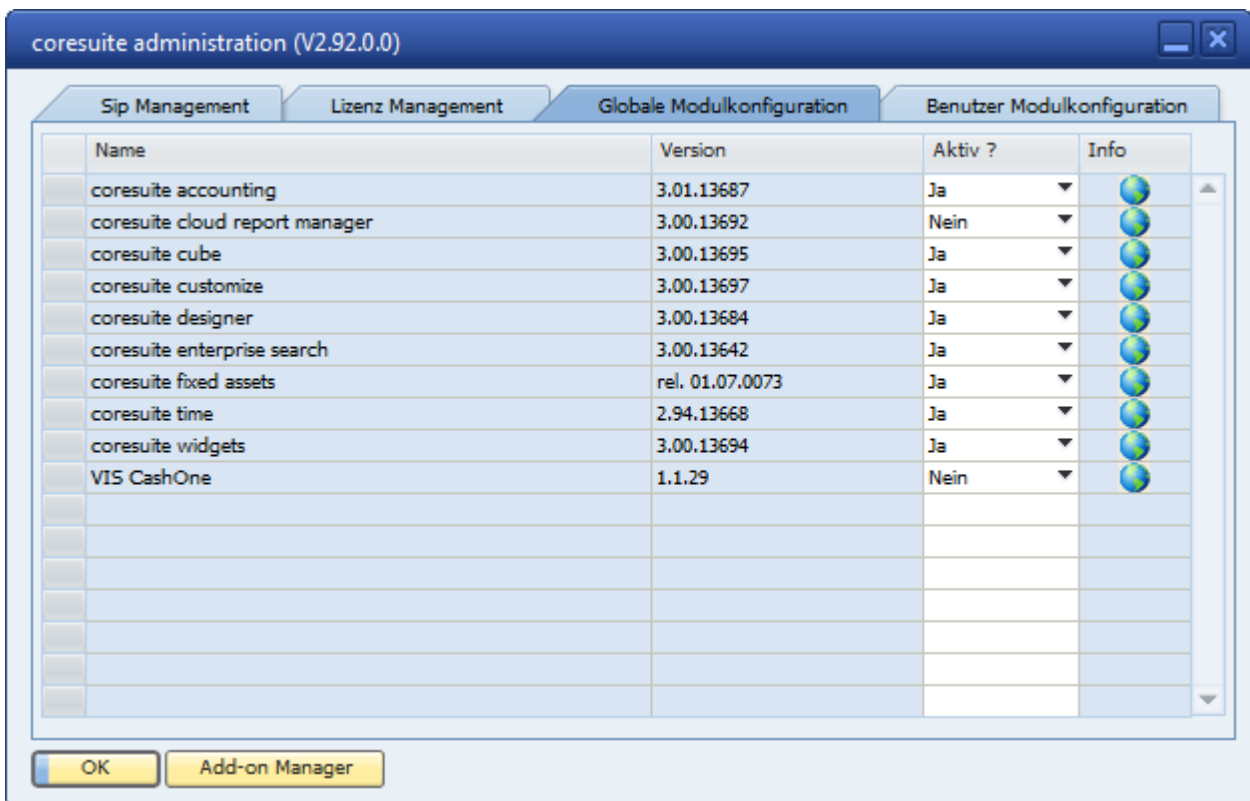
coresuite administration (V2.92.0.0)

Sip Management | Lizenz Management | Globale Modulkonfiguration | Benutzer Modulkonfiguration

| Name | Version | Aktiv ? | Info |
|---|---|---|---|
| coresuite accounting | 3.01.13687 | Ja | |
| coresuite cloud report manager | 3.00.13692 | Nein | |
| coresuite cube | 3.00.13695 | Ja | |
| coresuite customize | 3.00.13697 | Ja | |
| coresuite designer | 3.00.13684 | Ja | |
| coresuite enterprise search | 3.00.13642 | Ja | |
| coresuite fixed assets | rel. 01.07.0073 | Ja | |
| coresuite time | 2.94.13668 | Ja | |
| coresuite widgets | 3.00.13694 | Ja | |
| VIS CashOne | 1.1.29 | Nein | |

OK
Add-on Manager